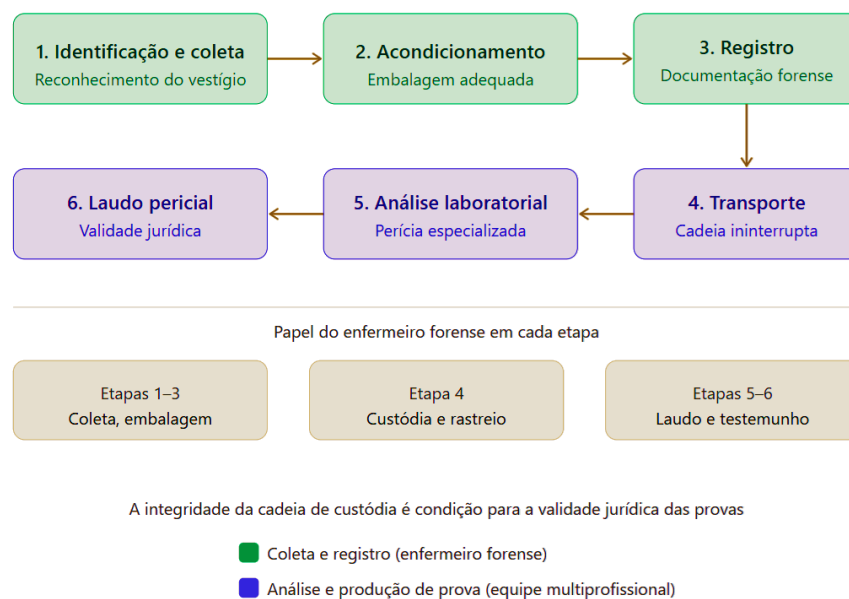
1. Identificação e coleta
Reconhecimento do vestígio

2. Acondicionamento
Embalagem adequada

3. Registro
Documentação forense

4. Transporte
Cadeia ininterrupta

5. Análise laboratorial
Perícia especializada

6. Laudo pericial
Validade jurídica

Papel do enfermeiro forense em cada etapa

Etapas 1–3
Coleta, embalagem

Etapa 4
Custódia e rastreio

Etapas 5–6
Laudo e testemunho

A integridade da cadeia de custódia é condição para a validade jurídica das provas

Coleta e registro (enfermeiro forense)

Análise e produção de prova (equipe multiprofissional)